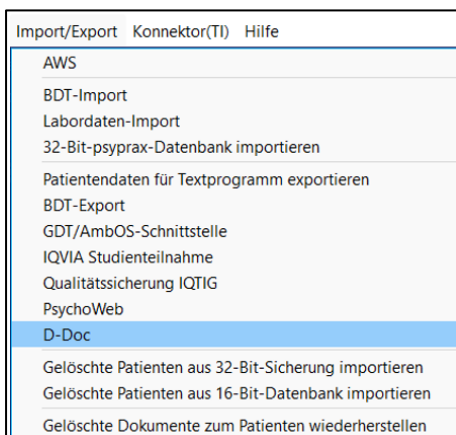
Import/Export Konnektor(TI) Hilfe

AWS

BDT-Import
Labordaten-Import
32-Bit-psyprax-Datenbank importieren

Patientendaten für Textprogramm exportieren
BDT-Export
GDT/AmbOS-Schnittstelle
IQVIA Studienteilnahme
Qualitätssicherung IQTIG
PsychoWeb
D-Doc

Gelöschte Patienten aus 32-Bit-Sicherung importieren
Gelöschte Patienten aus 16-Bit-Datenbank importieren

Gelöschte Dokumente zum Patienten wiederherstellen